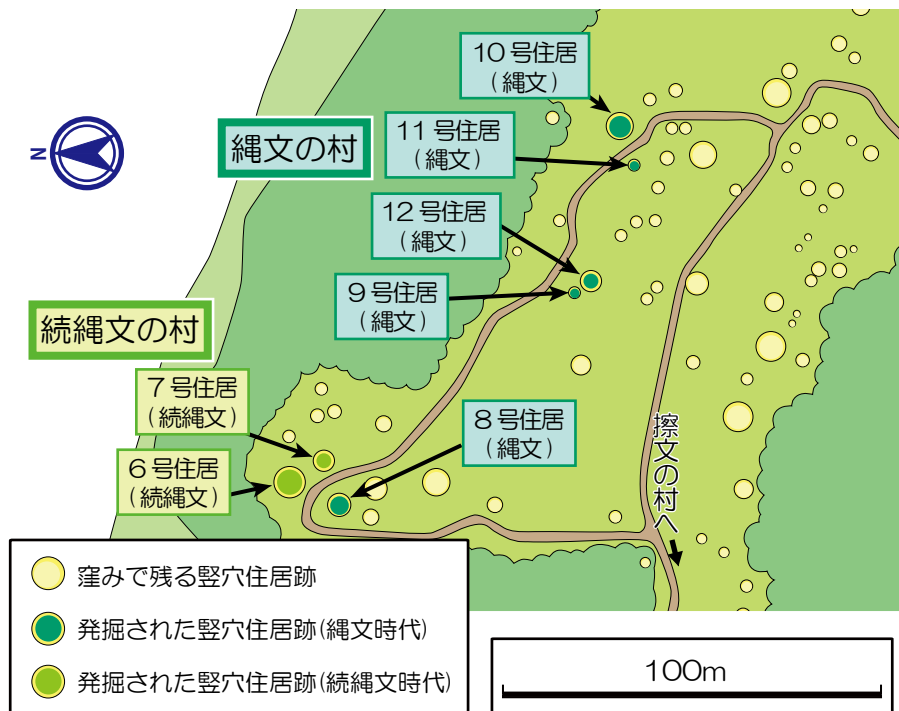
N

縄文の村

続縄文の村

10号住居
(縄文)

11号住居
(縄文)

12号住居
(縄文)

9号住居
(縄文)

7号住居
(続縄文)

6号住居
(続縄文)

8号住居
(縄文)

擦文の村へ

窪みで残る竪穴住居跡

発掘された竪穴住居跡(縄文時代)

発掘された竪穴住居跡(続縄文時代)

100m